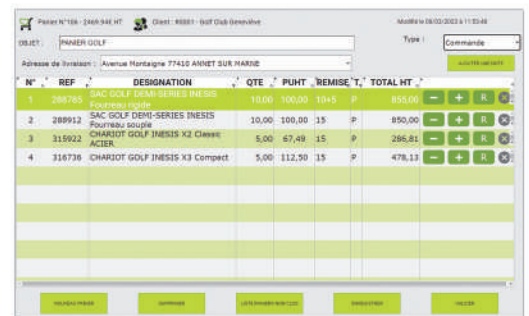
Panier N°186 - 2469.946 HT   Client : 90001 - Golf Club Genevilve   Modifié le 08/02/2023 à 11:53:48

OBJET : PANIER GOLF   Type : Commande

Adresse de livraison : Avenue Montaigne 77410 ANNET SUR MARNE   AJOUTER UNE DATE

| N° | REF | DESIGNATION | QTE | PUHT | REMISE | T | TOTAL HT |
|---|---|---|---|---|---|---|---|
| 1 | 288785 | SAC GOLF DEMI-SERIES INESIS Fourreau rigide | 10,00 | 100,00 | 10+5 | P | 855,00 |
| 2 | 288912 | SAC GOLF DEMI-SERIES INESIS Fourreau souple | 10,00 | 100,00 | 15 | P | 850,00 |
| 3 | 315922 | CHARIOT GOLF INESIS X2 Classic ACIER | 5,00 | 67,49 | 15 | P | 286,81 |
| 4 | 316736 | CHARIOT GOLF INESIS X3 Compact | 5,00 | 112,50 | 15 | P | 478,13 |

NOUVEAU PANIER   SUPPRIMER   LISTE PANIERS NON CLOS   ENREGISTRER   VALIDER